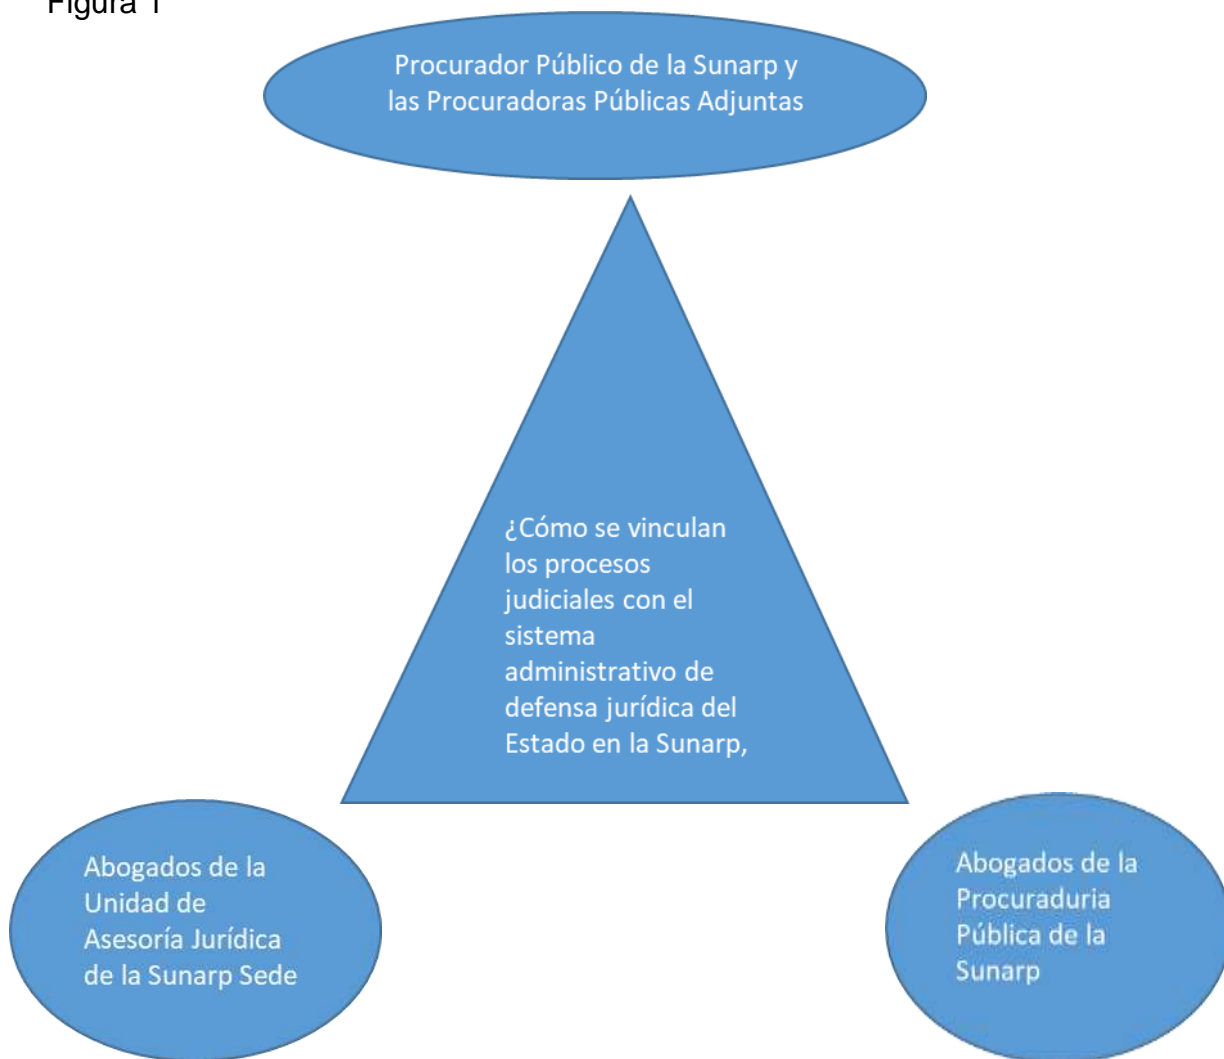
Figura 1

Procurador Público de la Sunarp y las Procuradoras Públicas Adjuntas

¿Cómo se vinculan los procesos judiciales con el sistema administrativo de defensa jurídica del Estado en la Sunarp,

Abogados de la Unidad de Asesoría Jurídica de la Sunarp Sede

Abogados de la Procuraduria Pública de la Sunarp